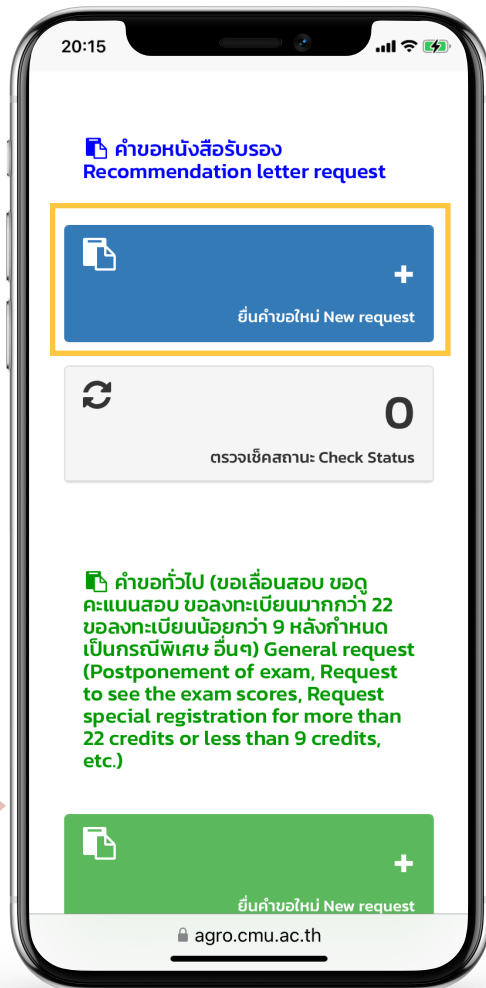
20:15

คำขอหนังสือรับรอง Recommendation letter request

+

ยื่นคำขอใหม่ New request

0

ตรวจเช็คสถานะ Check Status

คำขอทั่วไป (ขอเลื่อนสอบ ขอดูคะแนนสอบ ขอลงทะเบียนมากกว่า 22 ขอลงทะเบียนน้อยกว่า 9 หลังกำหนด เป็นกรณีพิเศษ อื่นๆ) General request (Postponement of exam, Request to see the exam scores, Request special registration for more than 22 credits or less than 9 credits, etc.)

+

ยื่นคำขอใหม่ New request

agro.cmu.ac.th